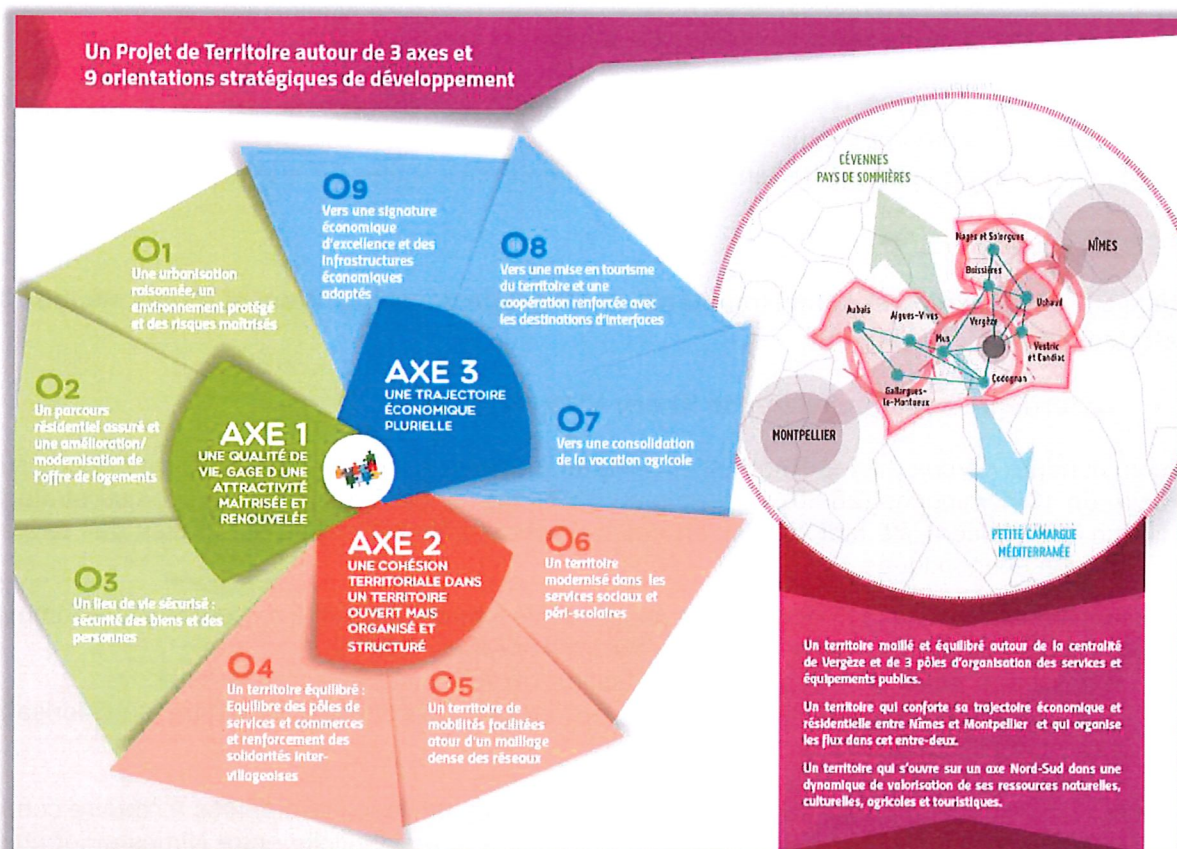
Un Projet de Territoire autour de 3 axes et
9 orientations stratégiques de développement

O1
Une urbanisation raisonnée, un environnement protégé et des risques maîtrisés

O2
Un parcours résidentiel assuré et une amélioration/ modernisation de l'offre de logements

O3
Un lieu de vie sécurisé : sécurité des biens et des personnes

O4
Un territoire équilibré : Equilibre des pôles de services et commerces et renforcement des solidarités intervillageoises

O5
Un territoire de mobilités facilitées atour d'un maillage dense des réseaux

O6
Un territoire modernisé dans les services sociaux et péri-scolaires

O7
Vers une consolidation de la vocation agricole

O8
Vers une mise en tourisme du territoire et une coopération renforcée avec les destinations d'interfaces

O9
Vers une signature économique d'excellence et des infrastructures économiques adaptés

AXE 1
UNE QUALITÉ DE VIE, GAGE D'UNE ATTRACTIVITÉ MAÎTRISÉE ET RENOUVELÉE

AXE 2
UNE COHÉSION TERRITORIALE DANS UN TERRITOIRE OUVERT MAIS ORGANISÉ ET STRUCTURÉ

AXE 3
UNE TRAJECTOIRE ÉCONOMIQUE PLURIELLE

CÉVENNES
PAYS DE SOMMIÈRES

NÎMES

Nages et Solorgues
Boissières
Uchaud
Aubais
Aigues-Vives
Vergèze
Mus
Vestric et Candiac
Codognan
Gallargues-le-Montueux

MONTPELLIER

PETITE CAMARGUE
MÉDITERRANÉE

Un territoire maillé et équilibré autour de la centralité de Vergèze et de 3 pôles d'organisation des services et équipements publics.

Un territoire qui conforte sa trajectoire économique et résidentielle entre Nîmes et Montpellier et qui organise les flux dans cet entre-deux.

Un territoire qui s'ouvre sur un axe Nord-Sud dans une dynamique de valorisation de ses ressources naturelles, culturelles, agricoles et touristiques.